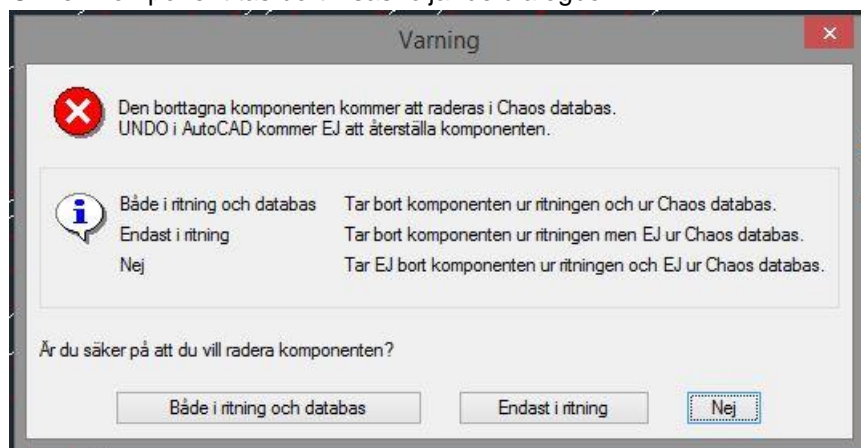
Varning

Den borttagna komponenten kommer att raderas i Chaos databas.
UNDO i AutoCAD kommer EJ att återställa komponenten.

| | |
|---|---|
| Både i ritning och databas | Tar bort komponenten ur ritningen och ur Chaos databas. |
| Endast i ritning | Tar bort komponenten ur ritningen men EJ ur Chaos databas. |
| Nej | Tar EJ bort komponenten ur ritningen och EJ ur Chaos databas. |

Är du säker på att du vill radera komponenten?

Både i ritning och databas

Endast i ritning

Nej